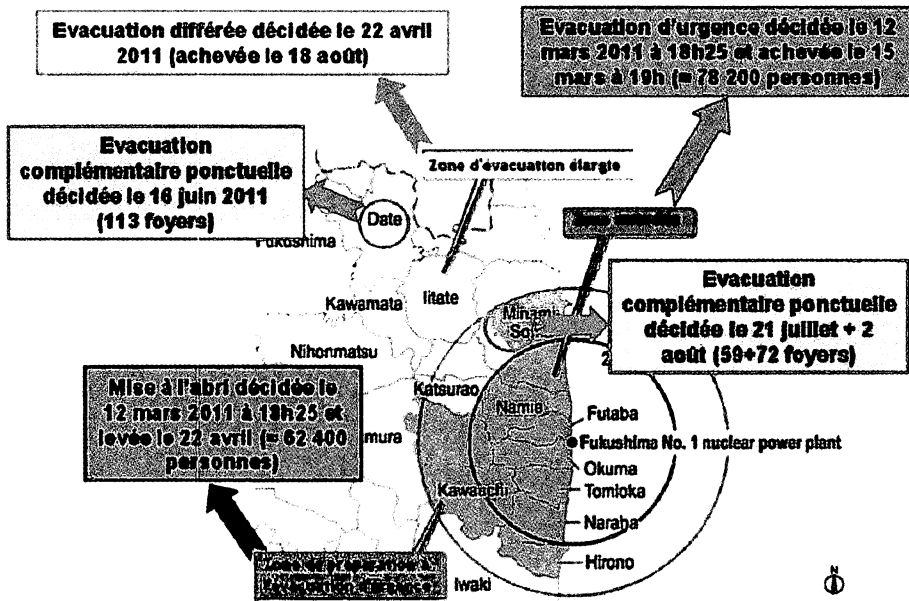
Evacuation différée décidée le 22 avril 2011 (achevée le 18 août)

Evacuation d'urgence décidée le 12 mars 2011 à 18h25 et achevée le 15 mars à 19h (≈ 78 200 personnes)

Evacuation complémentaire ponctuelle décidée le 16 juin 2011 (113 foyers)

Zone d'évacuation élargie

Date

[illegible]

Fukushima

Kawamata

Iitate

Minami Soma

Evacuation complémentaire ponctuelle décidée le 21 juillet + 2 août (59+72 foyers)

Nihonmatsu

2

Mise à l'abri décidée le 12 mars 2011 à 18h25 et levée le 22 avril (≈ 62 400 personnes)

Katsurao

Namie

Futaba

mura

Fukushima No. 1 nuclear power plant

Okuma

Tomioka

Kawauchi

Naraha

Hirono

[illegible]

Iwaki

N